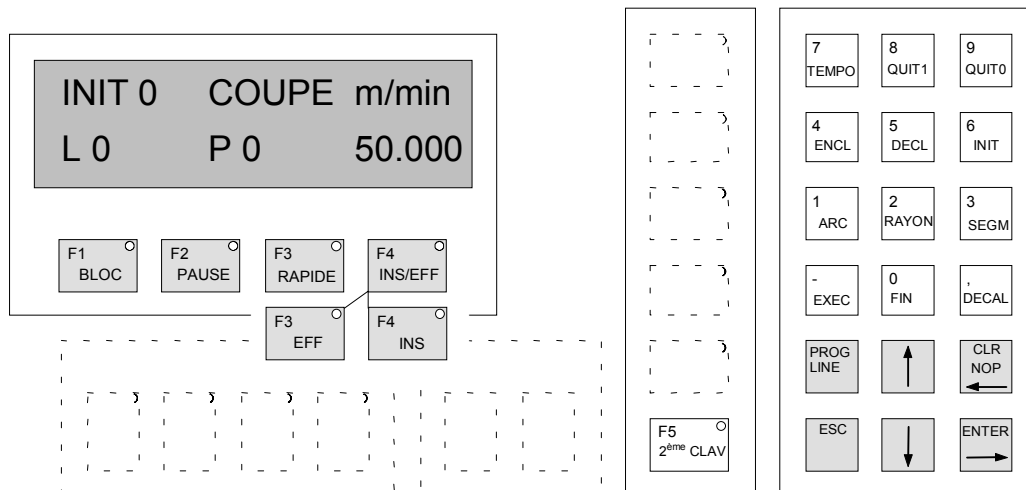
INIT 0 COUPE m/min
L 0 P 0 50.000

F1
BLOC

F2
PAUSE

F3
RAPIDE

F4
INS/EFF

F3
EFF

F4
INS

F5
2$^{ème}$ CLAV

7
TEMPO

8
QUIT1

9
QUIT0

4
ENCL

5
DECL

6
INIT

1
ARC

2
RAYON

3
SEGM

-
EXEC

0
FIN

,
DECAL

PROG
LINE

CLR
NOP

ESC

ENTER